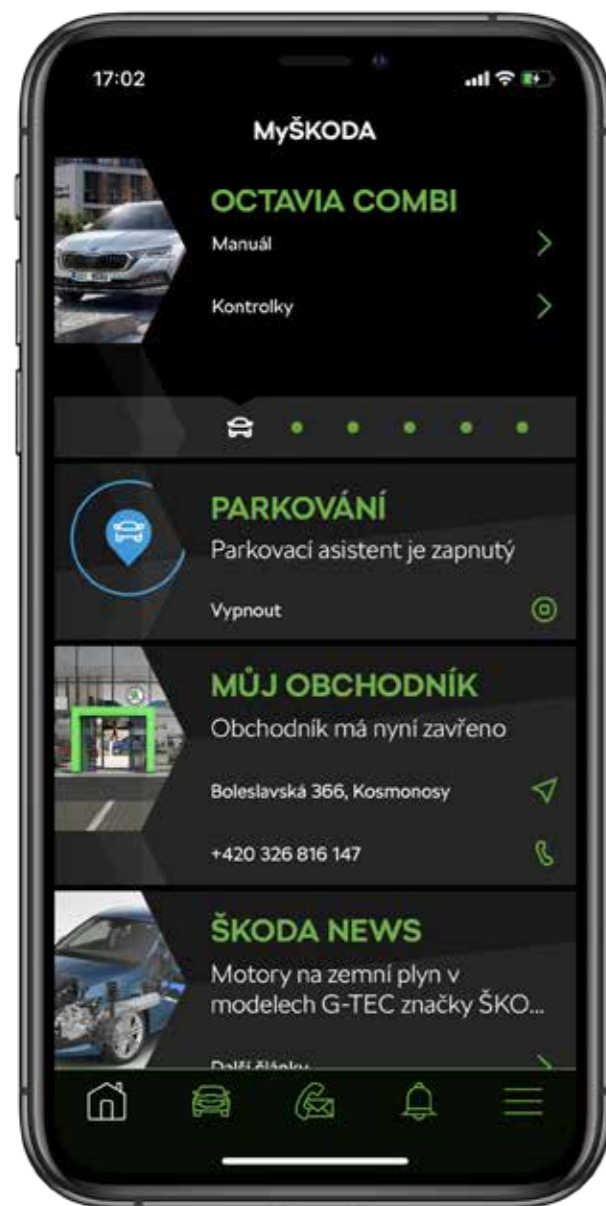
17:02

MyŠKODA

OCTAVIA COMBI

Manuál

Kontrolky

PARKOVÁNÍ

Parkovací asistent je zapnutý

Vypnout

MŮJ OBCHODNÍK

Obchodník má nyní zavřeno

Boleslavská 366, Kosmonosy

+420 326 816 147

ŠKODA NEWS

Motory na zemní plyn v modelech G-TEC značky ŠKO...

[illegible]